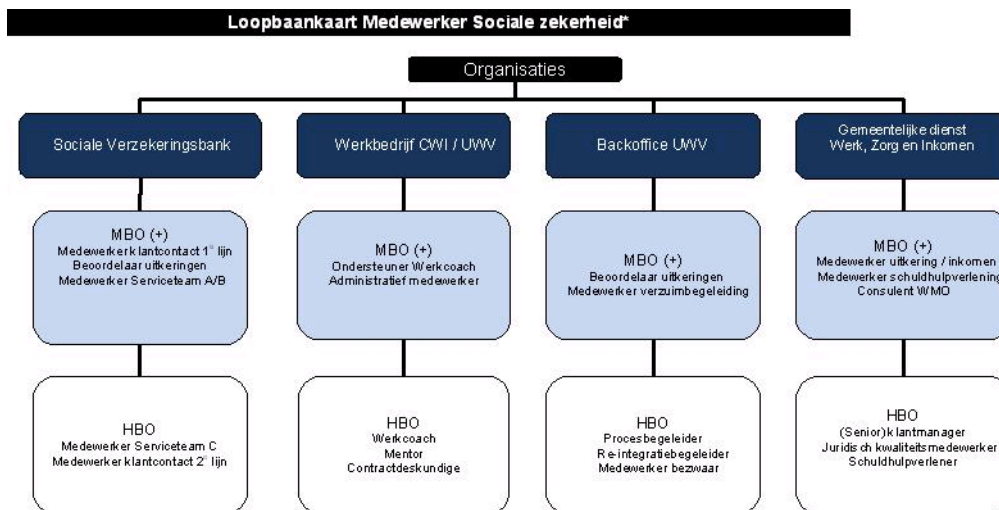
Loopbaankaart Medewerker Sociale zekerheid*

Organisaties

Sociale Verzekeringsbank

Werkbedrijf CWI / UWV

Backoffice UWV

Gemeentelijke dienst Werk, Zorg en Inkomen

MBO (+)
Medewerker klantcontact 1e lijn
Beoordelaar uitkeringen
Medewerker Serviceteam A/B

MBO (+)
Ondersteuner Werkcoach
Administratief medewerker

MBO (+)
Beoordelaar uitkeringen
Medewerker verzuimbegeleiding

MBO (+)
Medewerker uitkering / inkomen
Medewerker schuldhulpverlening
Consulent WMO

HBO
Medewerker Serviceteam C
Medewerker klantcontact 2e lijn

HBO
Werkcoach
Mentor
Contractdeskundige

HBO
Procesbegeleider
Re-integratiebegeleider
Medewerker bezwaar

HBO
(Senior)klantmanager
Juridisch kwaliteitsmedewerker
Schuldhulpverlener